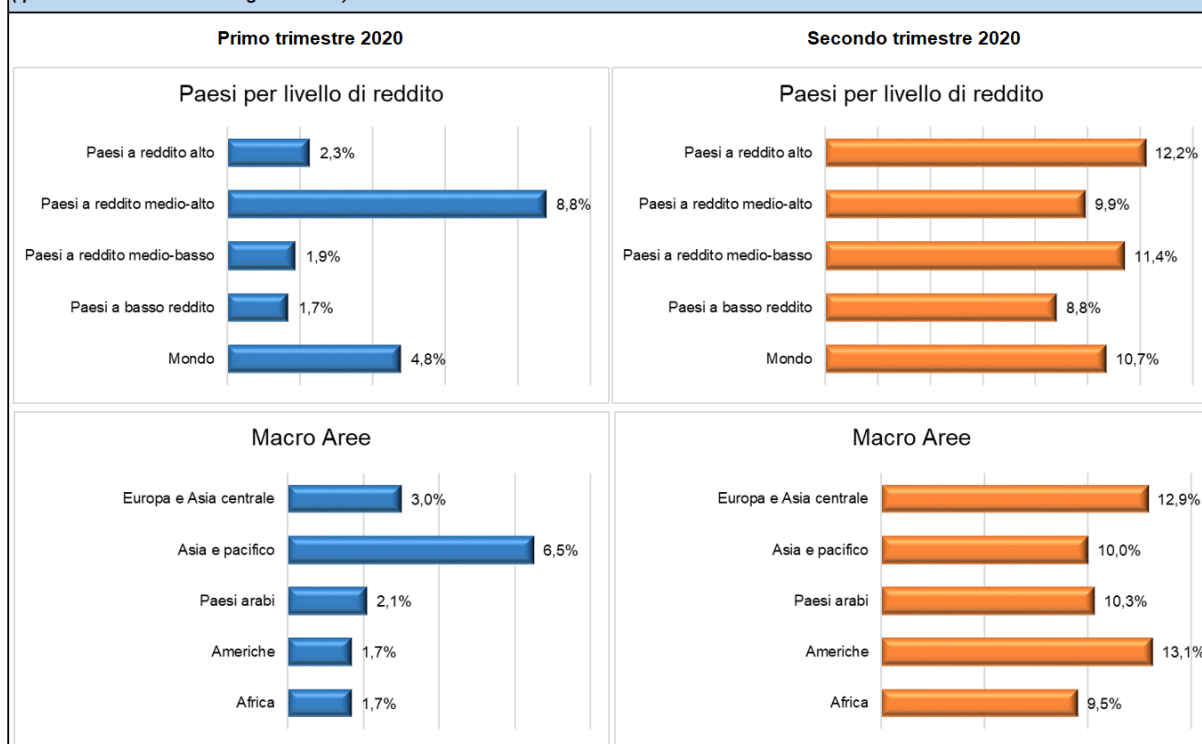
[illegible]

Primo trimestre 2020

Secondo trimestre 2020

Paesi per livello di reddito

Paesi a reddito alto 2,3%
Paesi a reddito medio-alto 8,8%
Paesi a reddito medio-basso 1,9%
Paesi a basso reddito 1,7%
Mondo 4,8%

Paesi per livello di reddito

Paesi a reddito alto 12,2%
Paesi a reddito medio-alto 9,9%
Paesi a reddito medio-basso 11,4%
Paesi a basso reddito 8,8%
Mondo 10,7%

Macro Aree

Europa e Asia centrale 3,0%
Asia e pacifico 6,5%
Paesi arabi 2,1%
Americhe 1,7%
Africa 1,7%

Macro Aree

Europa e Asia centrale 12,9%
Asia e pacifico 10,0%
Paesi arabi 10,3%
Americhe 13,1%
Africa 9,5%